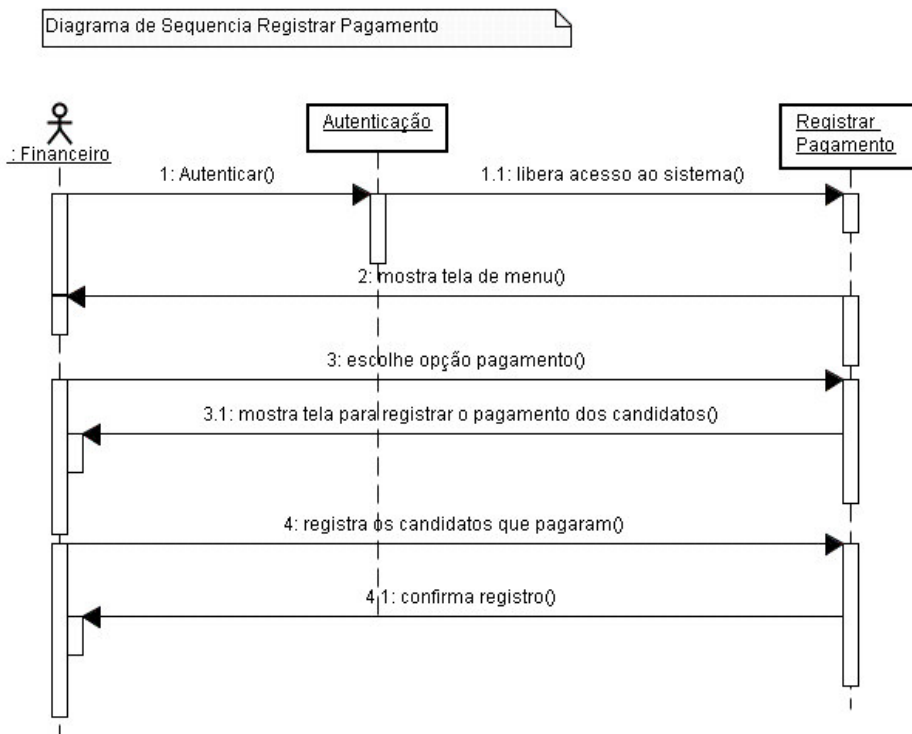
Diagrama de Sequencia Registrar Pagamento

: Financeiro

Autenticação

Registrar Pagamento

1: Autenticar()

1.1: libera acesso ao sistema()

2: mostra tela de menu()

3: escolhe opção pagamento()

3.1: mostra tela para registrar o pagamento dos candidatos()

4: registra os candidatos que pagaram()

4.1: confirma registro()